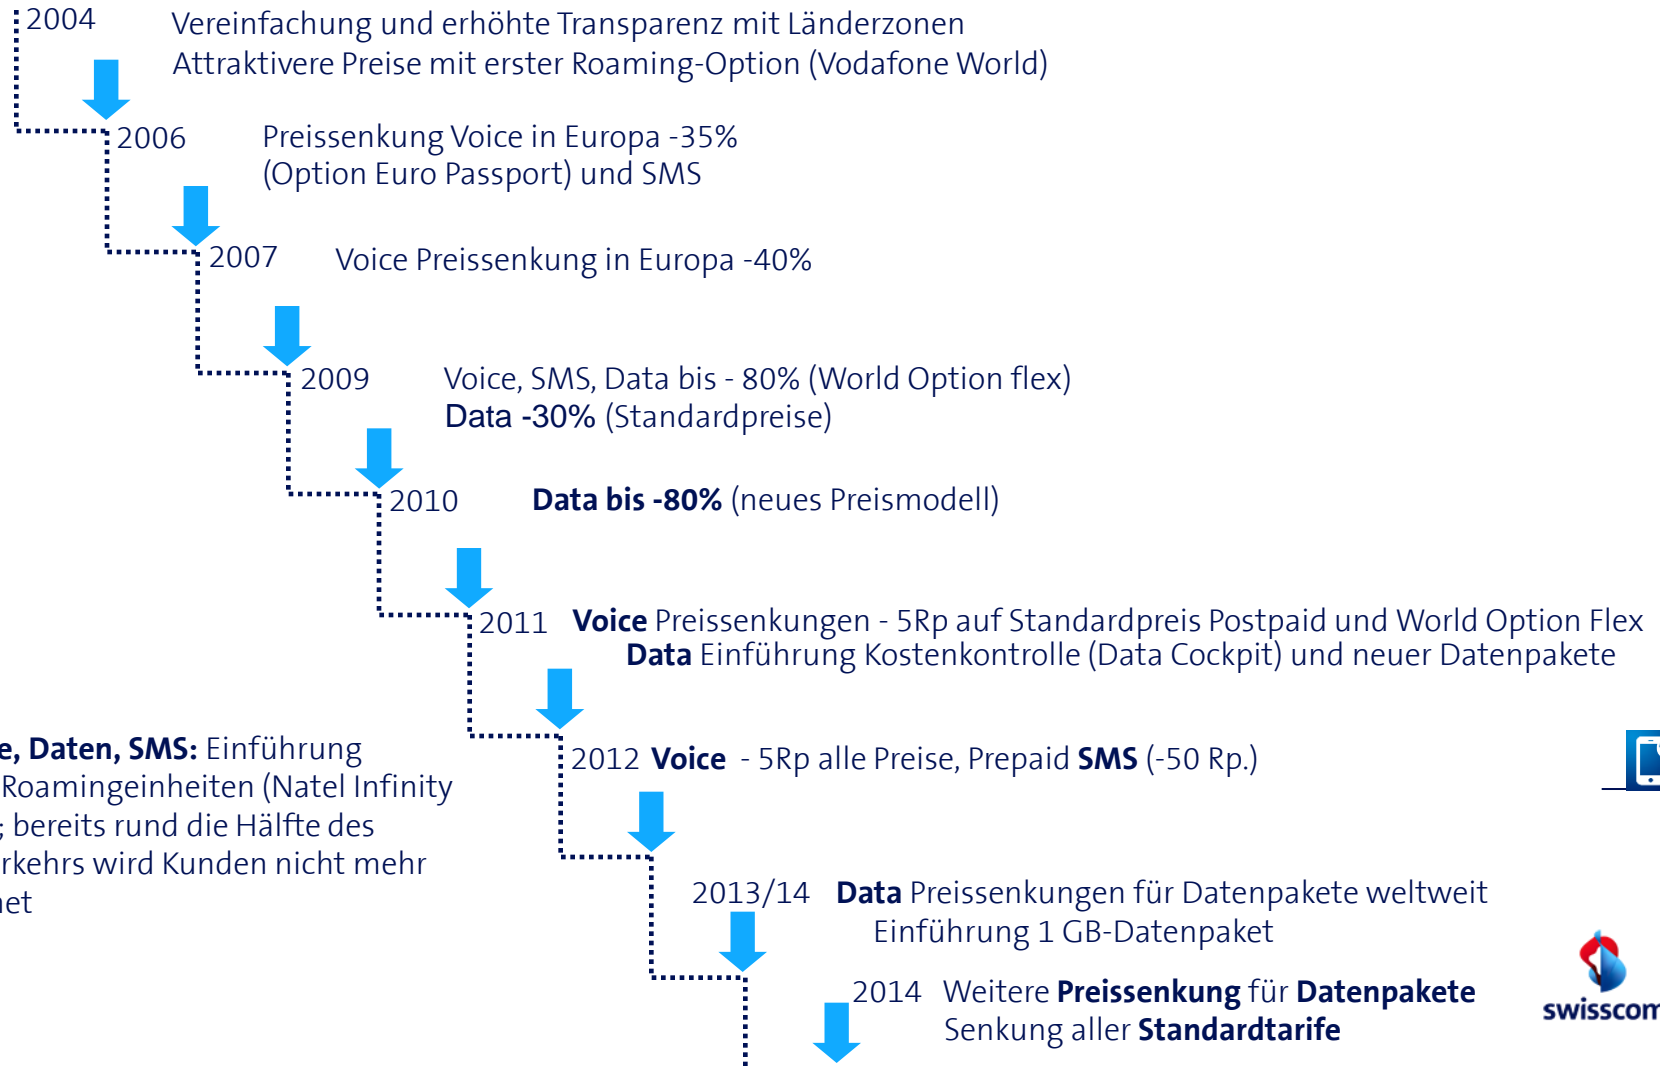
2004 Vereinfachung und erhöhte Transparenz mit Länderzonen
Attraktivere Preise mit erster Roaming-Option (Vodafone World)

2006 Preissenkung Voice in Europa -35%
(Option Euro Passport) und SMS

2007 Voice Preissenkung in Europa -40%

2009 Voice, SMS, Data bis - 80% (World Option flex)
Data -30% (Standardpreise)

2010 **Data bis -80%** (neues Preismodell)

2011 **Voice** Preissenkungen - 5Rp auf Standardpreis Postpaid und World Option Flex
**Data** Einführung Kostenkontrolle (Data Cockpit) und neuer Datenpakete

2012 **Voice** - 5Rp alle Preise, Prepaid **SMS** (-50 Rp.)

**e, Daten, SMS:** Einführung
Roamingeinheiten (Natel Infinity
; bereits rund die Hälfte des
rkehrs wird Kunden nicht mehr
net

2013/14 **Data** Preissenkungen für Datenpakete weltweit
Einführung 1 GB-Datenpaket

2014 Weitere **Preissenkung** für **Datenpakete**
Senkung aller **Standardtarife**

swisscom